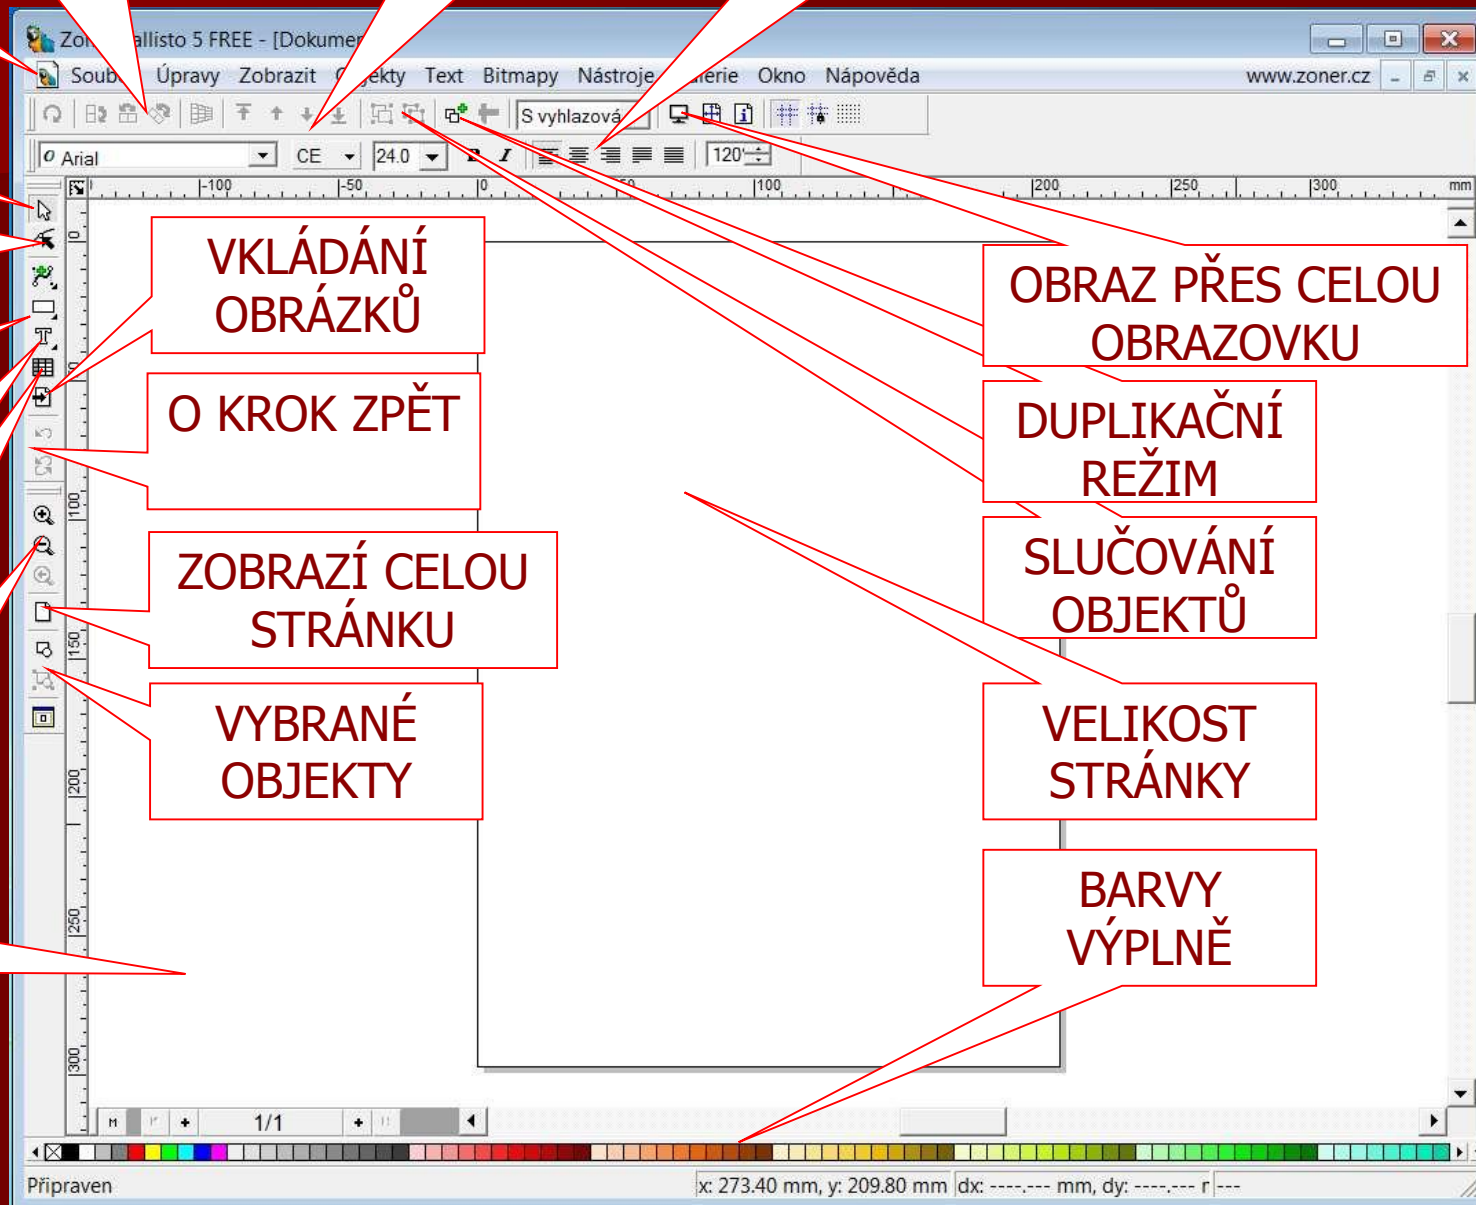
Zo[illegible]allisto 5 FREE - [Dokume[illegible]

Soub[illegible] Úpravy Zobrazit O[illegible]ekty Text Bitmapy Nástroje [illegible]erie Okno Nápověda www.zoner.cz

S vyhlazová

Arial CE 24.0 120

-100 -50 0 50 100 200 250 300 mm

VKLÁDÁNÍ OBRÁZKŮ

O KROK ZPĚT

ZOBRAZÍ CELOU STRÁNKU

VYBRANÉ OBJEKTY

OBRAZ PŘES CELOU OBRAZOVKU

DUPLIKAČNÍ REŽIM

SLUČOVÁNÍ OBJEKTŮ

VELIKOST STRÁNKY

BARVY VÝPLNĚ

1/1

Připraven

x: 273.40 mm, y: 209.80 mm dx: ----.--- mm, dy: ----.--- r ---